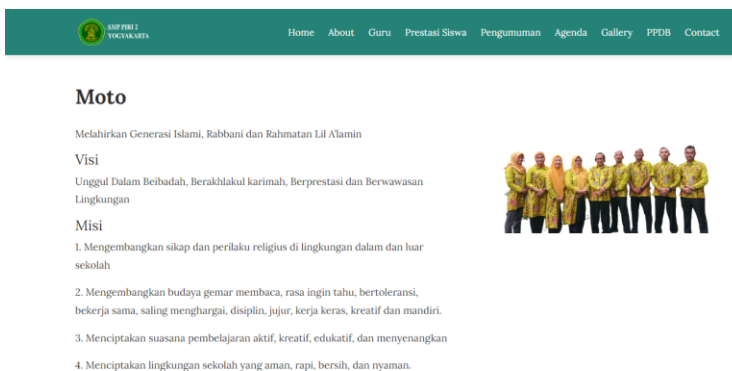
SMP PIRI 2
YOGYAKARTA

Home About Guru Prestasi Siswa Pengumuman Agenda Gallery PPDB Contact

Moto

Melahirkan Generasi Islami, Rabbani dan Rahmatan Lil A'lamin

Visi

Unggul Dalam Beibadah, Berakhlakul karimah, Berprestasi dan Berwawasan Lingkungan

Misi

1. Mengembangkan sikap dan perilaku religius di lingkungan dalam dan luar sekolah

2. Mengembangkan budaya gemar membaca, rasa ingin tahu, bertoleransi, bekerja sama, saling menghargai, disiplin, jujur, kerja keras, kreatif dan mandiri.

3. Menciptakan suasana pembelajaran aktif, kreatif, edukatif, dan menyenangkan

4. Menciptakan lingkungan sekolah yang aman, rapi, bersih, dan nyaman.